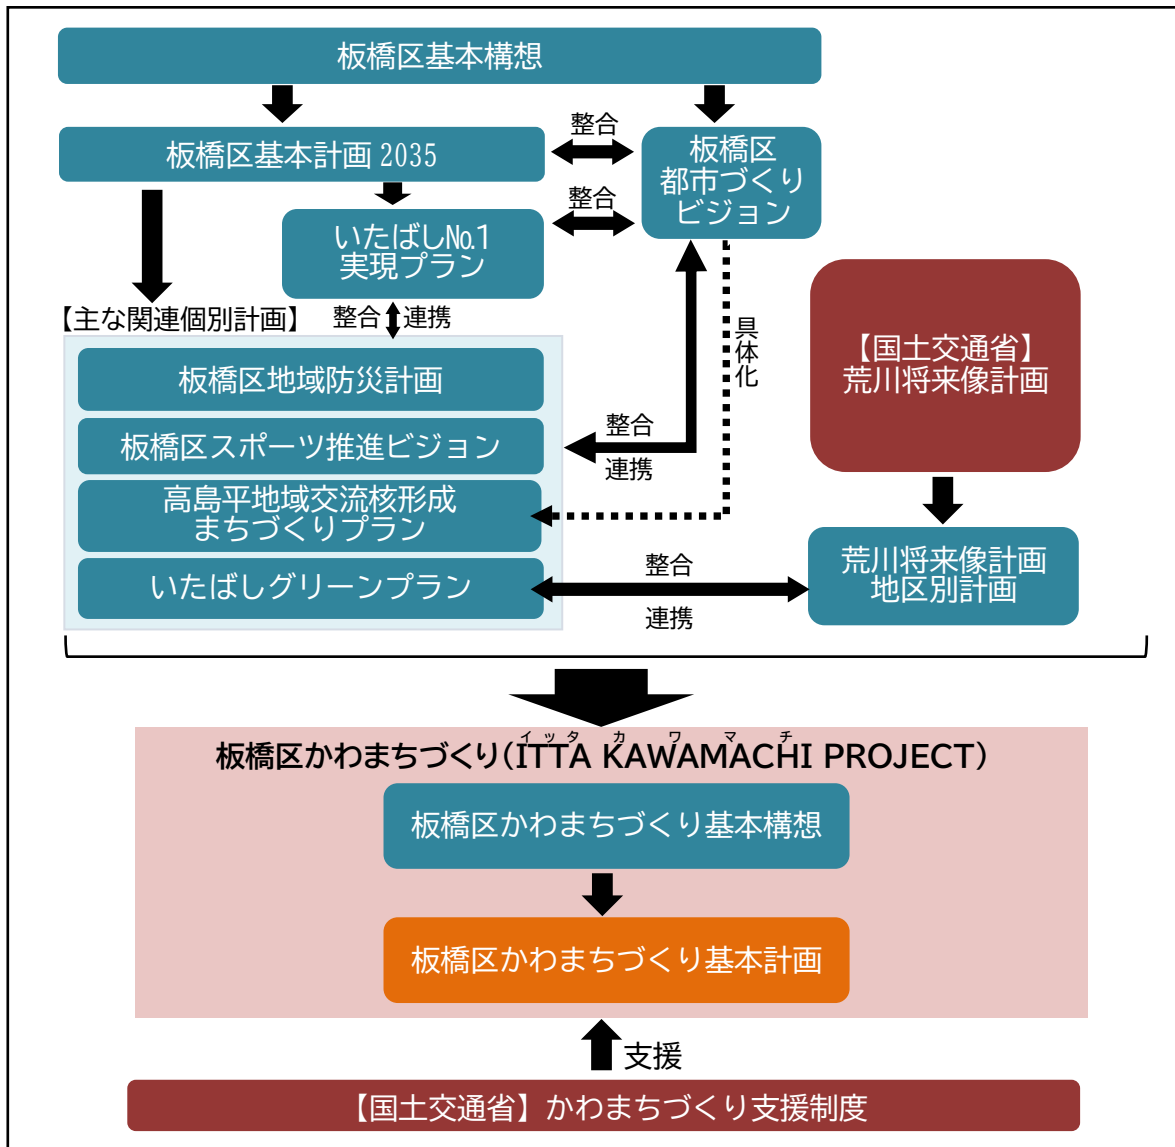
板橋区基本構想

板橋区基本計画 2035

整合

板橋区
都市づくり
ビジョン

整合

いたばしNo.1
実現プラン

【主な関連個別計画】

整合 連携

板橋区地域防災計画

板橋区スポーツ推進ビジョン

高島平地域交流核形成
まちづくりプラン

いたばしグリーンプラン

具体化

整合
連携

【国土交通省】
荒川将来像計画

荒川将来像計画
地区別計画

整合
連携

板橋区かわまちづくり（イッタ カワマチ ITTA KAWAMACHI PROJECT）

板橋区かわまちづくり基本構想

板橋区かわまちづくり基本計画

支援

【国土交通省】かわまちづくり支援制度